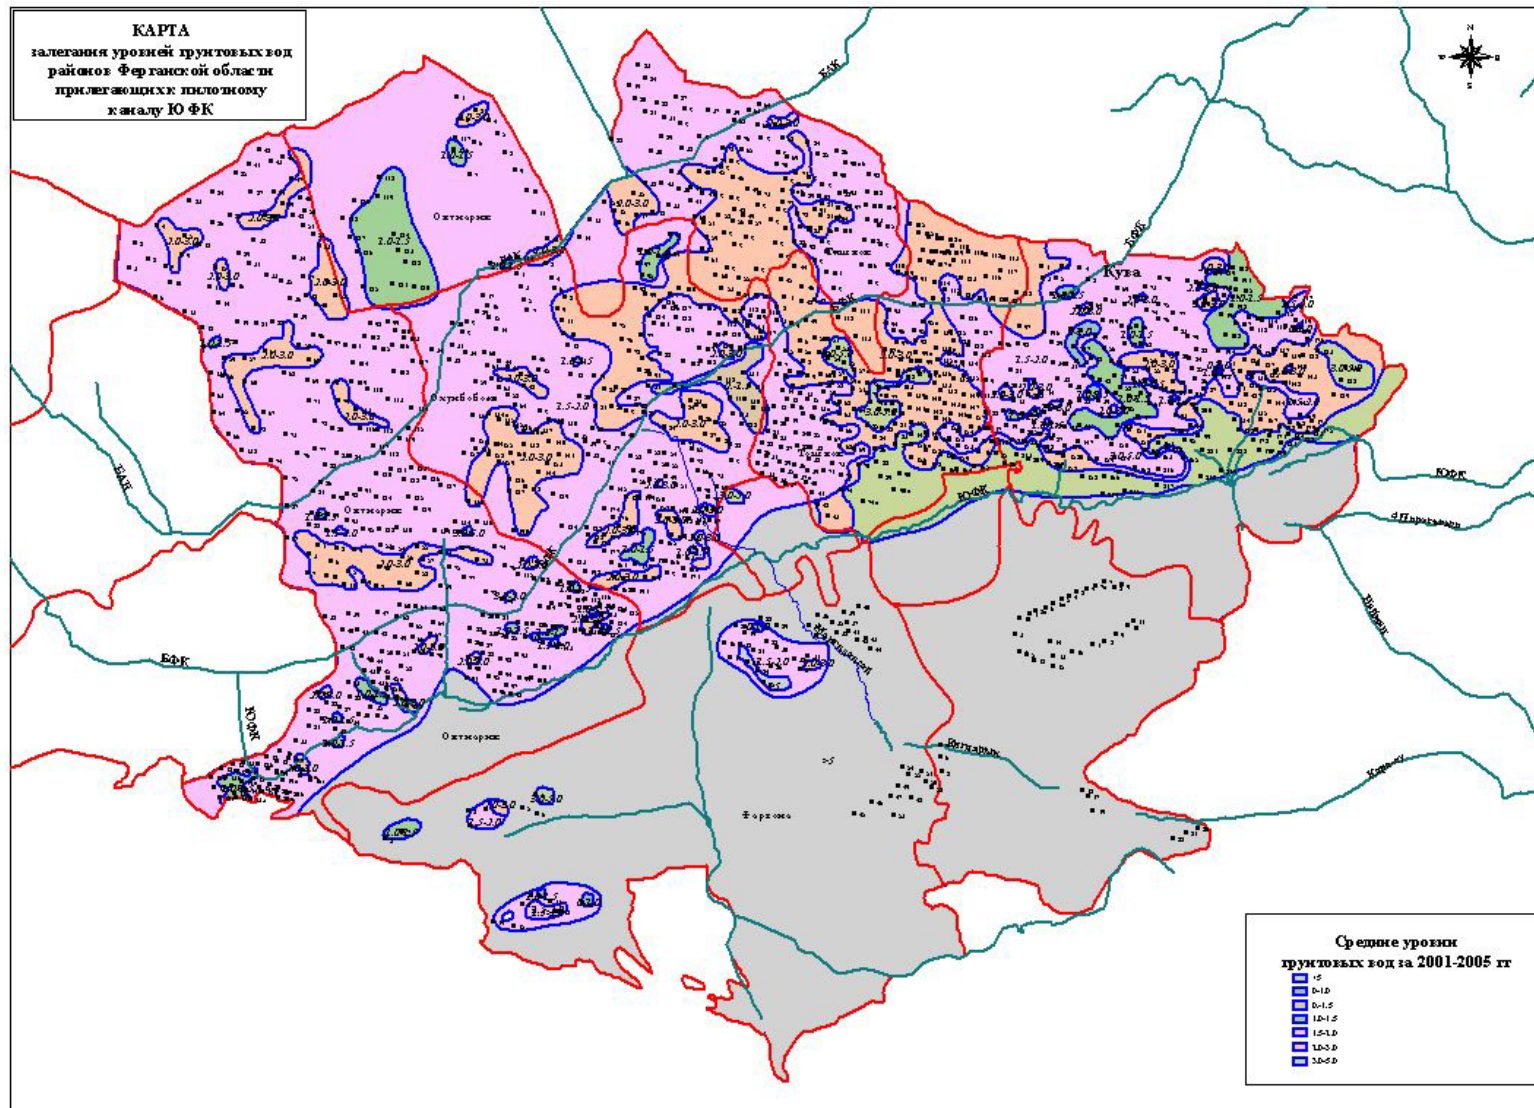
КАРТА
залегания уровней грунтовых вод районов Ферганской области прилегающих к пилотному каналу Ю ФК

БФК

БФК

Кува

Октябрьский

ЮФК

Ферганский

БФК

ЮФК

Октябрьский

Фергана

>5

2.0-2.5

2.0-3.0

2.5-3.0

2.5-2.0

3.0-3.5

Средние уровни грунтовых вод за 2001-2005 гг

>5
0-1.0
0-1.5
1.0-1.5
1.5-2.0
2.0-3.0
3.0-5.0